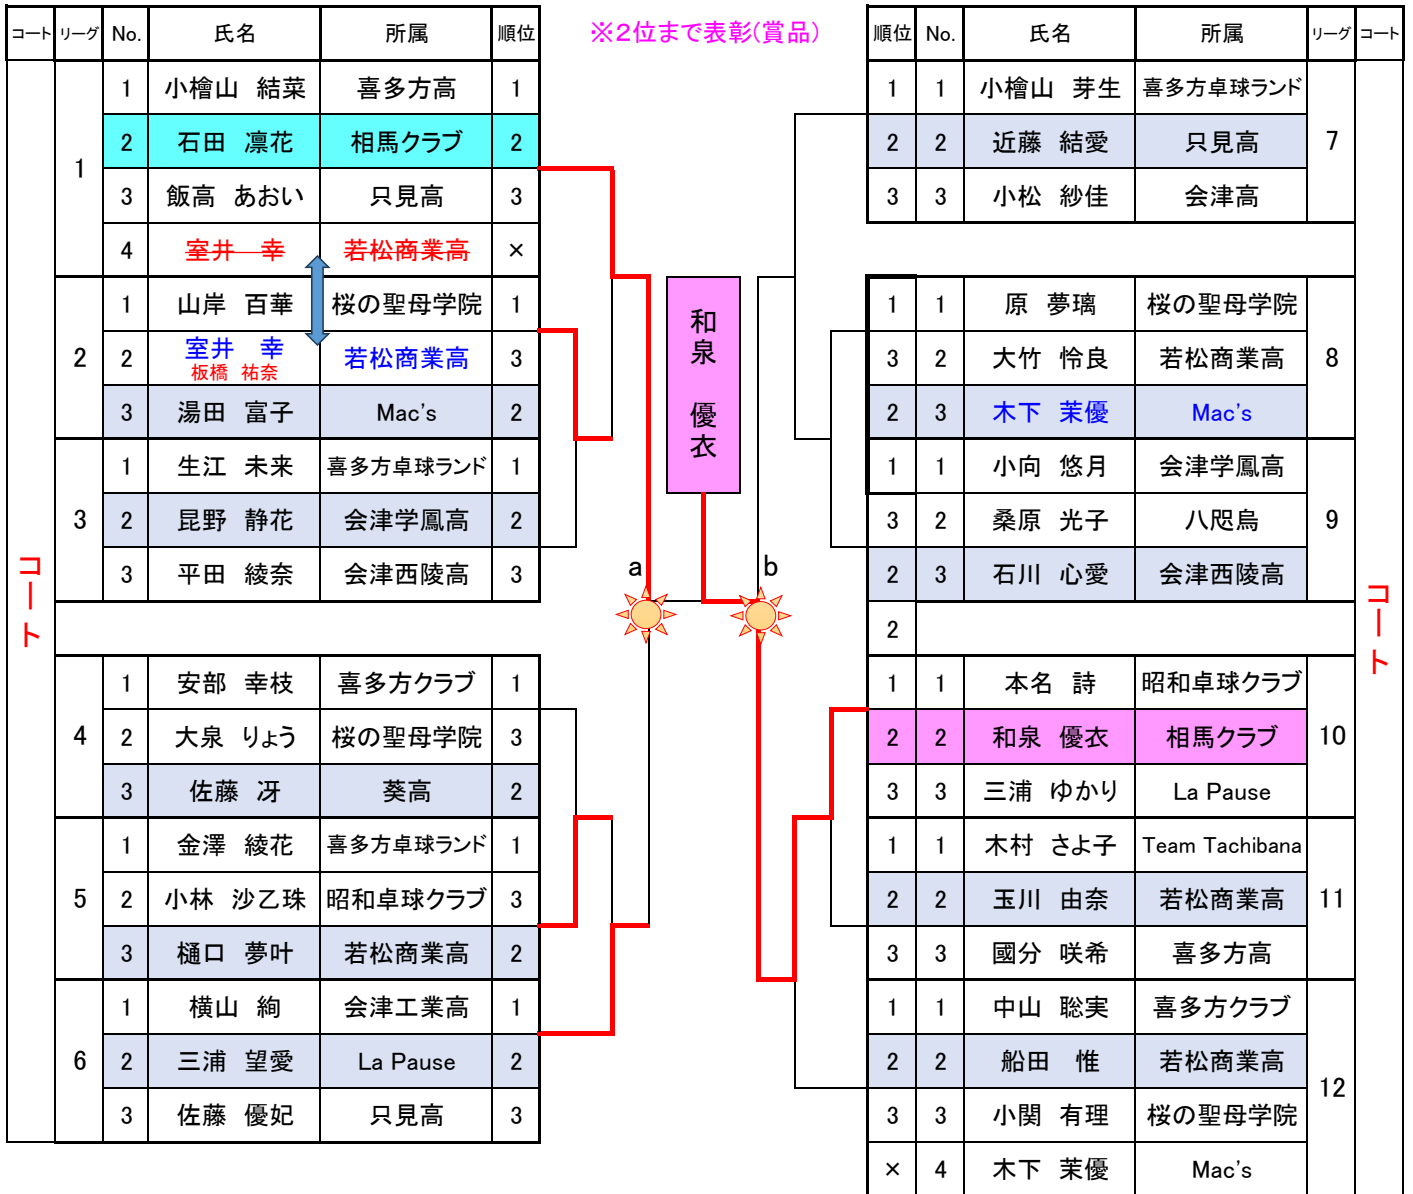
※2位まで表彰(賞品)

| コート | リーグ | No. | 氏名 | 所属 | 順位 |
|---|---|---|---|---|---|
| コート | 1 | 1 | 小檜山　結菜 | 喜多方高 | 1 |
| | | 2 | 石田　凛花 | 相馬クラブ | 2 |
| | | 3 | 飯高　あおい | 只見高 | 3 |
| | | 4 | 室井　幸 | 若松商業高 | × |
| | 2 | 1 | 山岸　百華 | 桜の聖母学院 | 1 |
| | | 2 | 室井　幸 板橋　祐奈 | 若松商業高 | 3 |
| | | 3 | 湯田　富子 | Mac's | 2 |
| | 3 | 1 | 生江　未来 | 喜多方卓球ランド | 1 |
| | | 2 | 昆野　静花 | 会津学鳳高 | 2 |
| | | 3 | 平田　綾奈 | 会津西陵高 | 3 |
| | 4 | 1 | 安部　幸枝 | 喜多方クラブ | 1 |
| | | 2 | 大泉　りょう | 桜の聖母学院 | 3 |
| | | 3 | 佐藤　冴 | 葵高 | 2 |
| | 5 | 1 | 金澤　綾花 | 喜多方卓球ランド | 1 |
| | | 2 | 小林　沙乙珠 | 昭和卓球クラブ | 3 |
| | | 3 | 樋口　夢叶 | 若松商業高 | 2 |
| | 6 | 1 | 横山　絢 | 会津工業高 | 1 |
| | | 2 | 三浦　望愛 | La Pause | 2 |
| | | 3 | 佐藤　優妃 | 只見高 | 3 |

和泉　優衣

a

b

| 順位 | No. | 氏名 | 所属 | リーグ | コート |
|---|---|---|---|---|---|
| 1 | 1 | 小檜山　芽生 | 喜多方卓球ランド | 7 | コート |
| 2 | 2 | 近藤　結愛 | 只見高 | | |
| 3 | 3 | 小松　紗佳 | 会津高 | | |
| 1 | 1 | 原　夢璃 | 桜の聖母学院 | 8 | |
| 3 | 2 | 大竹　怜良 | 若松商業高 | | |
| 2 | 3 | 木下　茉優 | Mac's | | |
| 1 | 1 | 小向　悠月 | 会津学鳳高 | 9 | |
| 3 | 2 | 桑原　光子 | 八咫烏 | | |
| 2 | 3 | 石川　心愛 | 会津西陵高 | | |
| 2 | | | | | |
| 1 | 1 | 本名　詩 | 昭和卓球クラブ | 10 | |
| 2 | 2 | 和泉　優衣 | 相馬クラブ | | |
| 3 | 3 | 三浦　ゆかり | La Pause | | |
| 1 | 1 | 木村　さよ子 | Team Tachibana | 11 | |
| 2 | 2 | 玉川　由奈 | 若松商業高 | | |
| 3 | 3 | 國分　咲希 | 喜多方高 | | |
| 1 | 1 | 中山　聡実 | 喜多方クラブ | 12 | |
| 2 | 2 | 船田　惟 | 若松商業高 | | |
| 3 | 3 | 小関　有理 | 桜の聖母学院 | | |
| × | 4 | 木下　茉優 | Mac's | | |